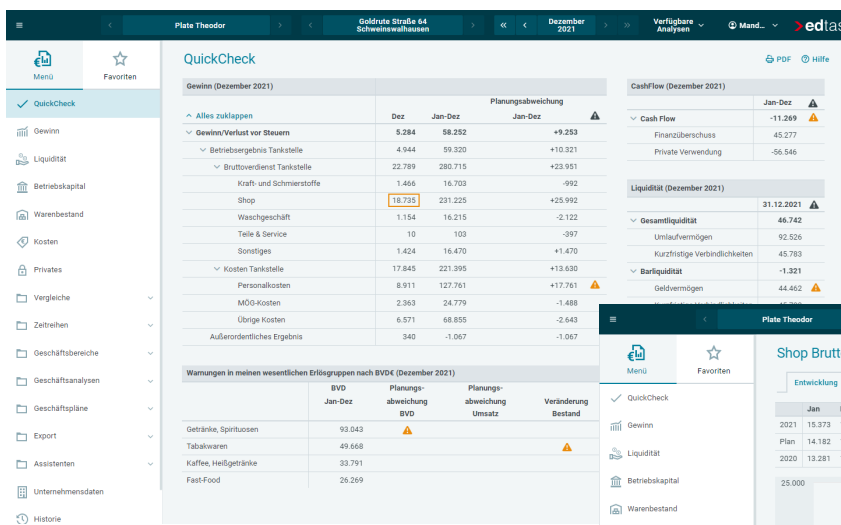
≡ Plate Theodor Goldrute Straße 64 Schweinswalhausen « ‹ Dezember 2021 › » Verfügbare Analysen Mand... edtas

Menü Favoriten

QuickCheck
Gewinn
Liquidität
Betriebskapital
Warenbestand
Kosten
Privates
Vergleiche
Zeitreihen
Geschäftsbereiche
Geschäftsanalysen
Geschäftspläne
Export
Assistenten
Unternehmensdaten
Historie

QuickCheck

PDF Hilfe

| Gewinn (Dezember 2021) | | | |
|---|---|---|---|
| ^ Alles zuklappen | | | Planungsabweichung |
| | Dez | Jan-Dez | Jan-Dez |
| Gewinn/Verlust vor Steuern | 5.284 | 58.252 | +9.253 |
| Betriebsergebnis Tankstelle | 4.944 | 59.320 | +10.321 |
| Bruttoverdienst Tankstelle | 22.789 | 280.715 | +23.951 |
| Kraft- und Schmierstoffe | 1.466 | 16.703 | -992 |
| Shop | 18.735 | 231.225 | +25.992 |
| Waschgeschäft | 1.154 | 16.215 | -2.122 |
| Teile & Service | 10 | 103 | -397 |
| Sonstiges | 1.424 | 16.470 | +1.470 |
| Kosten Tankstelle | 17.845 | 221.395 | +13.630 |
| Personalkosten | 8.911 | 127.761 | +17.761 |
| MÖG-Kosten | 2.363 | 24.779 | -1.488 |
| Übrige Kosten | 6.571 | 68.855 | -2.643 |
| Außerordentliches Ergebnis | 340 | -1.067 | -1.067 |

| Warnungen in meinen wesentlichen Erlösgruppen nach BVD€ (Dezember 2021) | BVD Jan-Dez | Planungsabweichung BVD | Planungsabweichung Umsatz | Veränderung Bestand |
|---|---|---|---|---|
| Getränke, Spirituosen | 93.043 | | | |
| Tabakwaren | 49.668 | | | |
| Kaffee, Heißgetränke | 33.791 | | | |
| Fast-Food | 26.269 | | | |

| CashFlow (Dezember 2021) | |
|---|---|
| | Jan-Dez |
| Cash Flow | -11.269 |
| Finanzüberschuss | 45.277 |
| Private Verwendung | -56.546 |

| Liquidität (Dezember 2021) | |
|---|---|
| | 31.12.2021 |
| Gesamtliquidität | 46.742 |
| Umlaufvermögen | 92.526 |
| Kurzfristige Verbindlichkeiten | 45.783 |
| Barliquidität | -1.321 |
| Geldvermögen | 44.462 |

≡ ‹ Plate Theodor

Menü Favoriten

QuickCheck
Gewinn
Liquidität
Betriebskapital
Warenbestand

Shop Brutt

Entwicklung

| | Jan |
|---|---|
| 2021 | 15.373 |
| Plan | 14.182 |
| 2020 | 13.281 |

25.000